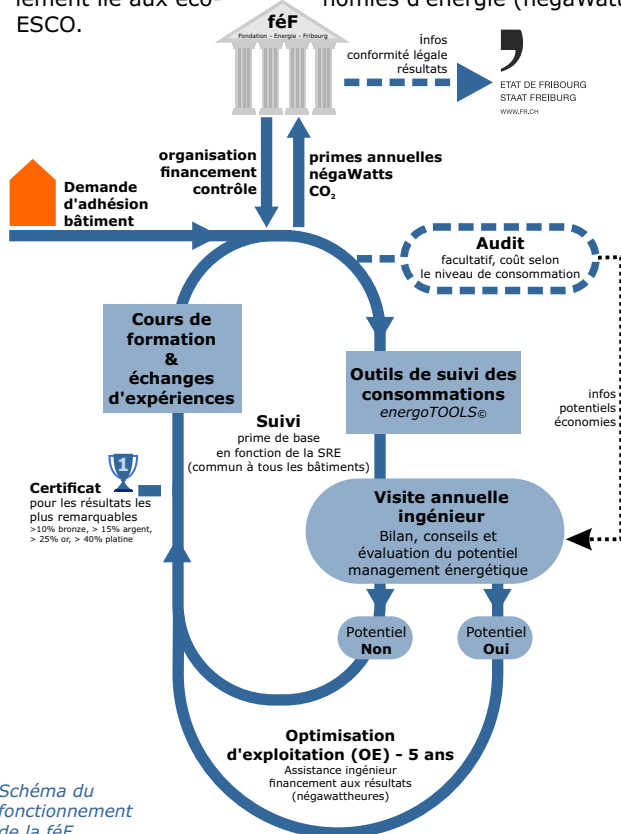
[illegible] lement lié aux éco- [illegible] nomies d'énergie (négaWatts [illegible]
ESCO.

féF
Fondation - Energie - Fribourg

infos
conformité légale
résultats

ETAT DE FRIBOURG
STAAT FREIBURG
WWW.FR.CH

organisation
financement
contrôle

primes annuelles
négaWatts
$CO_2$

Demande
d'adhésion
bâtiment

Audit
facultatif, coût selon
le niveau de consommation

Cours de formation & échanges d'expériences

Outils de suivi des consommations
energoTOOLS©

infos
potentiels
économies

Suivi
prime de base
en fonction de la SRE
(commun à tous les bâtiments)

1

Certificat
pour les résultats les plus remarquables
>10% bronze, > 15% argent, > 25% or, > 40% platine

Visite annuelle ingénieur
Bilan, conseils et évaluation du potentiel management énergétique

Potentiel
Non

Potentiel
Oui

Optimisation d'exploitation (OE) - 5 ans
Assistance ingénieur
financement aux résultats
(négawattheures)

Schéma du
fonctionnement
de la féF